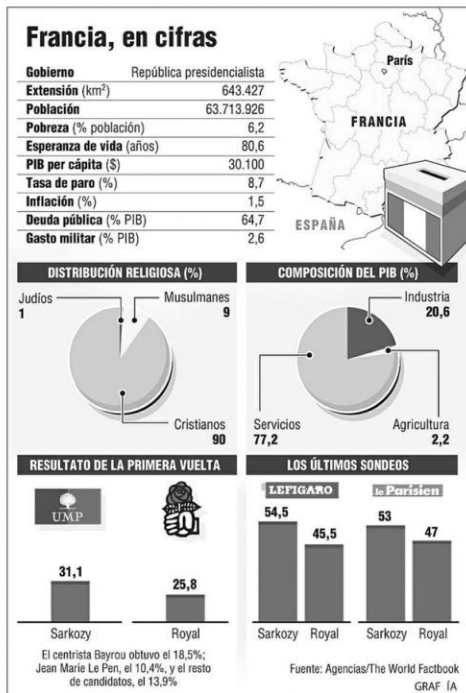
Francia, en cifras

| | |
|---|---|
| Gobierno | República presidencialista |
| Extensión (km²) | 643.427 |
| Población | 63.713.926 |
| Pobreza (% población) | 6,2 |
| Esperanza de vida (años) | 80,6 |
| PIB per cápita ($) | 30.100 |
| Tasa de paro (%) | 8,7 |
| Inflación (%) | 1,5 |
| Deuda pública (% PIB) | 64,7 |
| Gasto militar (% PIB) | 2,6 |

París
FRANCIA
ESPAÑA

DISTRIBUCIÓN RELIGIOSA (%)

Judíos 1
Musulmanes 9
Cristianos 90

COMPOSICIÓN DEL PIB (%)

Industria 20,6
Servicios 77,2
Agricultura 2,2

RESULTATO DE LA PRIMERA VUELTA

UMP

31,1
25,8
Sarkozy
Royal

El centrista Bayrou obtuvo el 18,5%; Jean Marie Le Pen, el 10,4%, y el resto de candidatos, el 13,9%

LOS ÚLTIMOS SONDEOS

LE FIGARO
le Parisien

54,5
45,5
53
47
Sarkozy
Royal
Sarkozy
Royal

Fuente: Agencias/The World Factbook
GRAF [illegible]